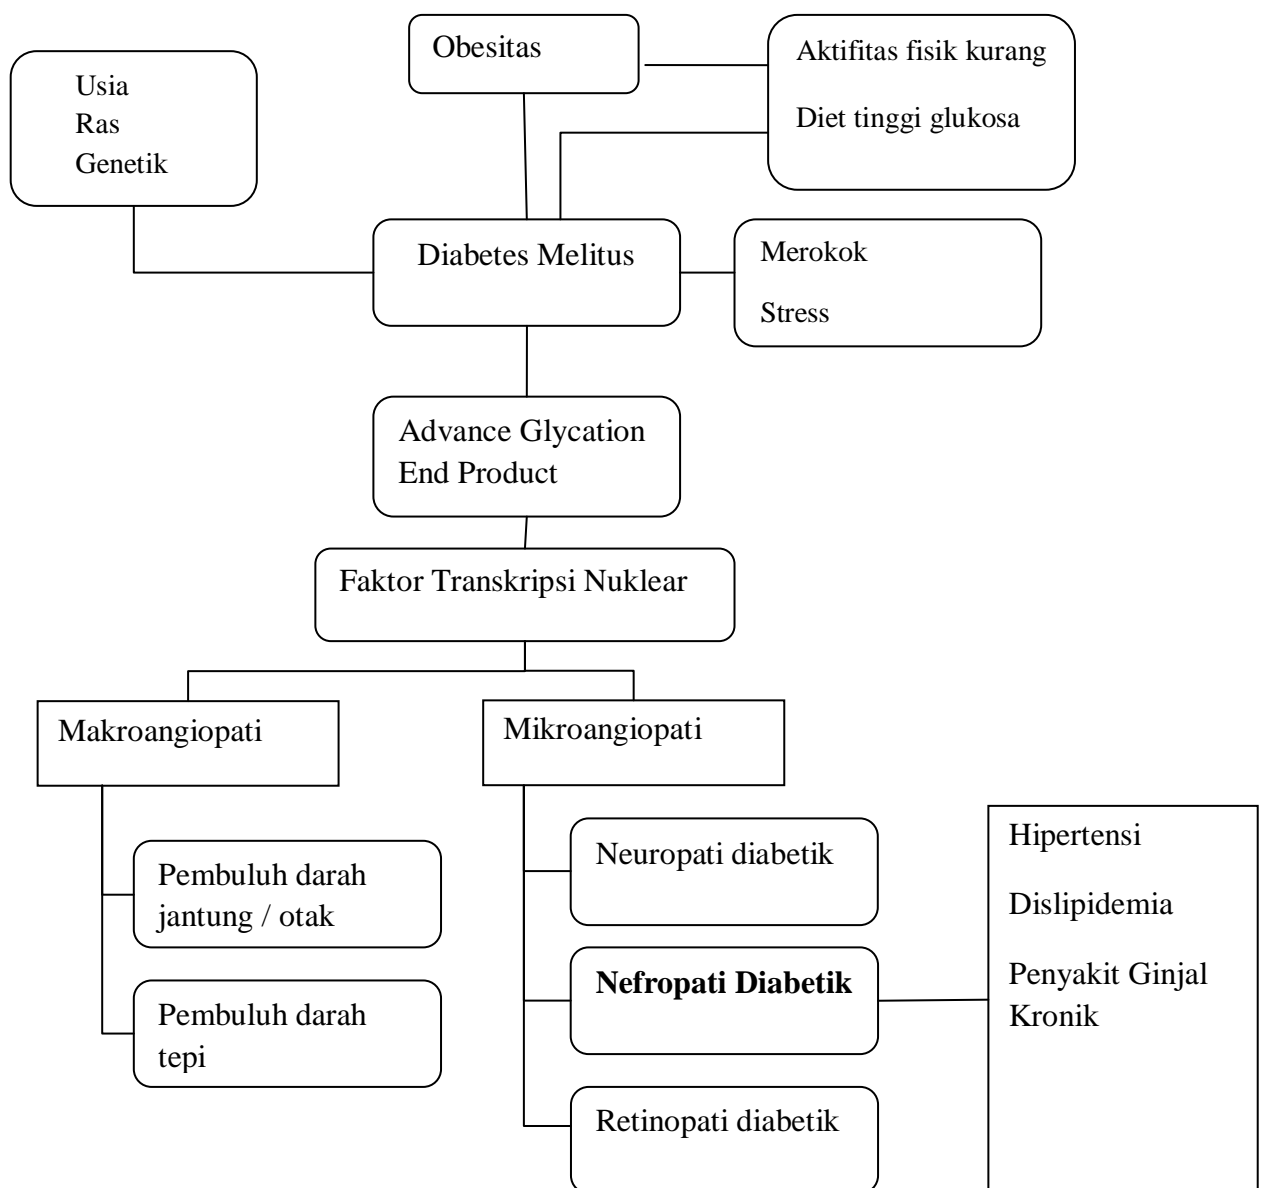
Obesitas

Aktifitas fisik kurang

Diet tinggi glukosa

Usia
Ras
Genetik

Diabetes Melitus

Merokok

Stress

Advance Glycation End Product

Faktor Transkripsi Nuklear

Makroangiopati

Mikroangiopati

Pembuluh darah jantung / otak

Pembuluh darah tepi

Neuropati diabetik

**Nefropati Diabetik**

Retinopati diabetik

Hipertensi

Dislipidemia

Penyakit Ginjal Kronik